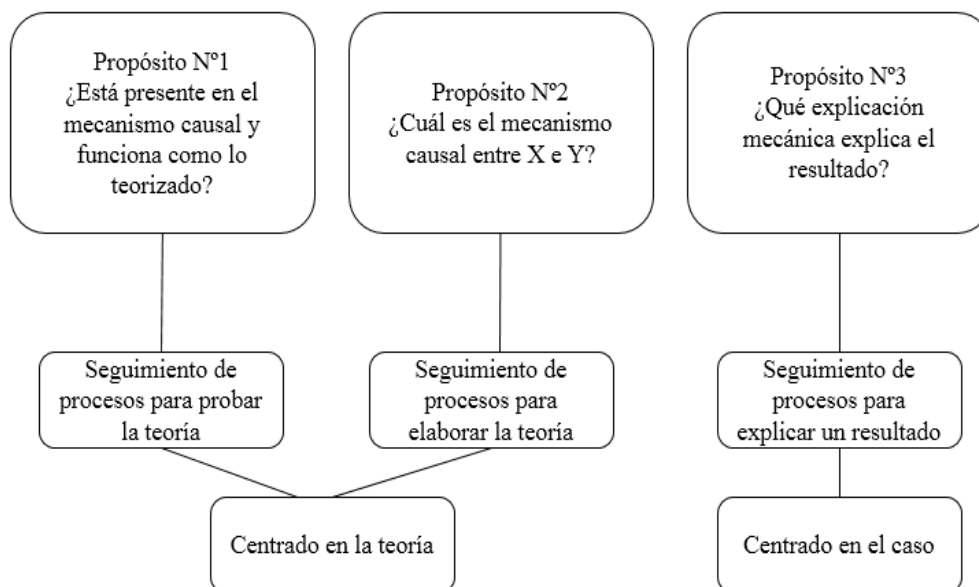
Propósito Nº1
¿Está presente en el mecanismo causal y funciona como lo teorizado?

Propósito Nº2
¿Cuál es el mecanismo causal entre X e Y?

Propósito Nº3
¿Qué explicación mecánica explica el resultado?

Seguimiento de procesos para probar la teoría

Seguimiento de procesos para elaborar la teoría

Seguimiento de procesos para explicar un resultado

Centrado en la teoría

Centrado en el caso